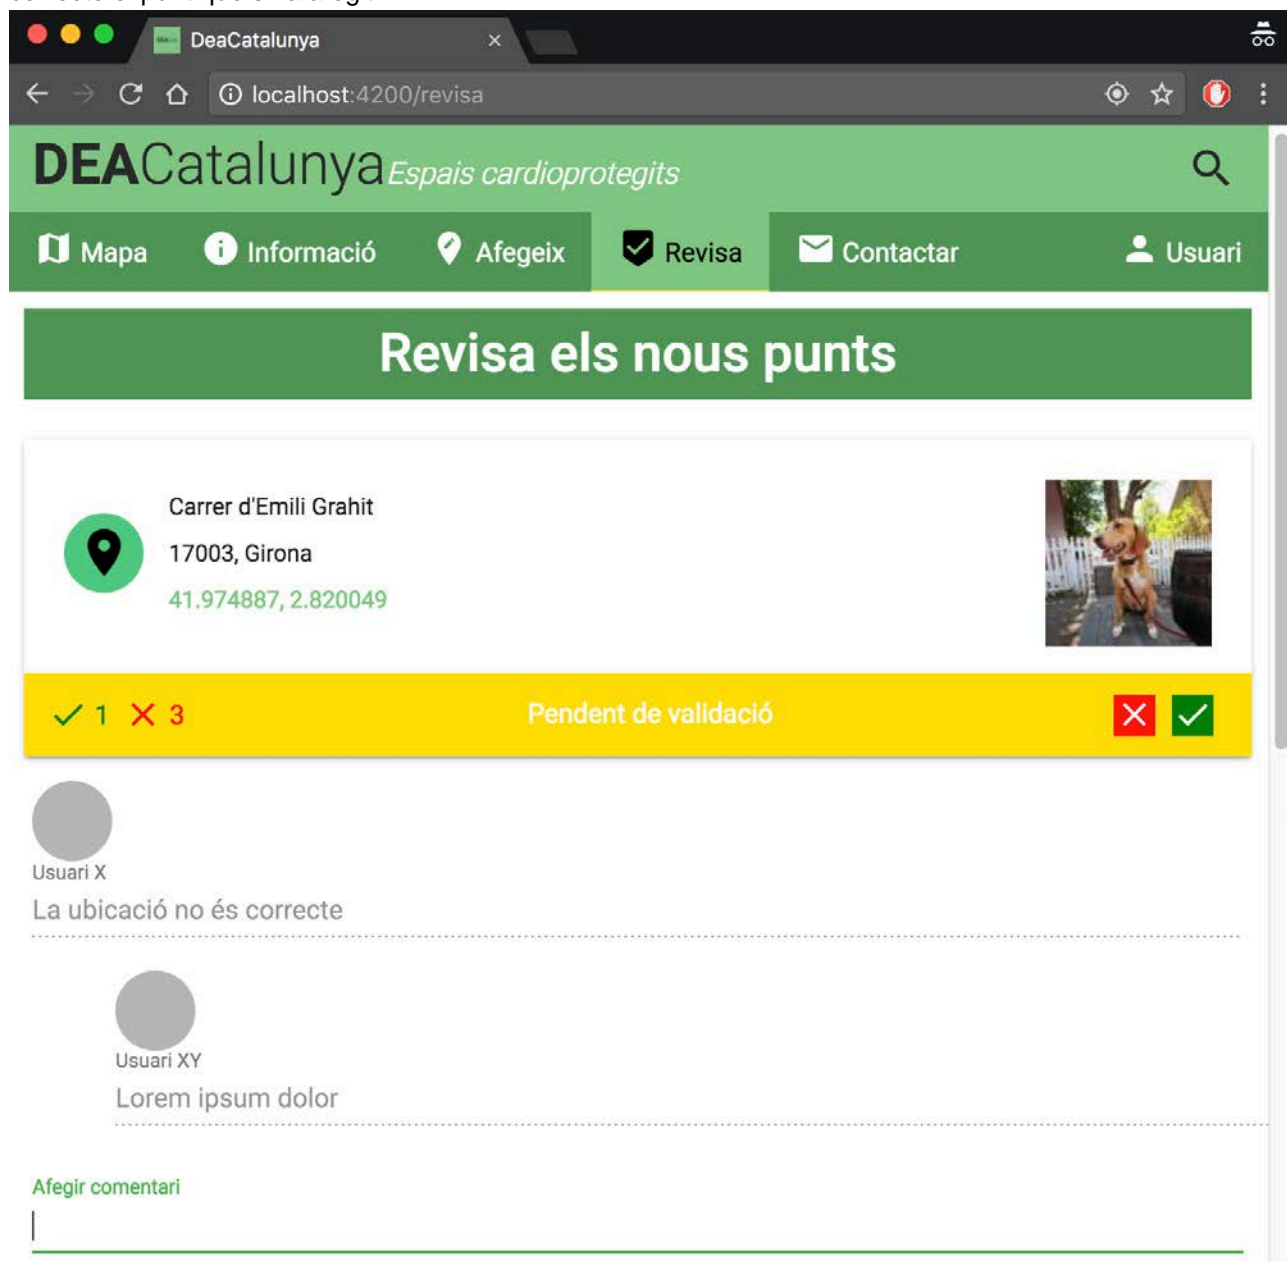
DeaCatalunya ×

localhost:4200/revisa

DEACatalunya Espais cardioprotegits

Mapa Informació Afegeix Revisa Contactar Usuari

Revisa els nous punts

Carrer d'Emili Grahit
17003, Girona
41.974887, 2.820049

✓ 1 ✕ 3 Pendent de validació

Usuari X
La ubicació no és correcte

Usuari XY
Lorem ipsum dolor

Afegir comentari